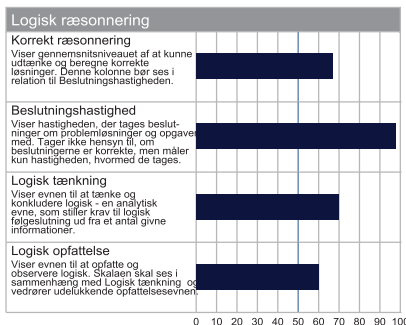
Logisk ræsonnering

Korrekt ræsonnering
Viser gennemsnitsniveauet af at kunne udtænke og beregne korrekte løsninger. Denne kolonne bør ses i relation til Beslutningshastigheden.

Beslutningshastighed
Viser hastigheden, der tages beslutninger om problemløsninger og opgaver med. Tager ikke hensyn til, om beslutningerne er korrekte, men måler kun hastigheden, hvormed de tages.

Logisk tænkning
Viser evnen til at tænke og konkludere logisk - en analytisk evne, som stiller krav til logisk følgeslutning ud fra et antal givne informationer.

Logisk opfattelse
Viser evnen til at opfatte og observere logisk. Skalaen skal ses i sammenhæng med Logisk tænkning og vedrører udelukkende opfattelsesevnen.

0 10 20 30 40 50 60 70 80 90 100